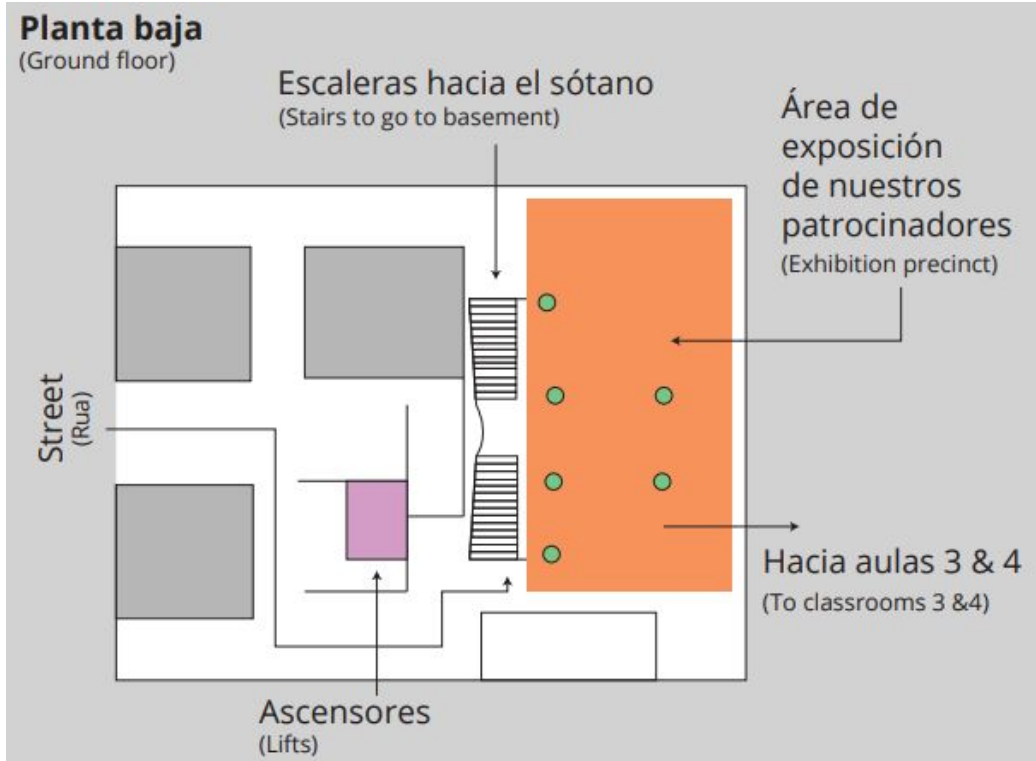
Planta baja
(Ground floor)

Escaleras hacia el sótano
(Stairs to go to basement)

Área de exposición de nuestros patrocinadores
(Exhibition precinct)

Street
(Rua)

Hacia aulas 3 & 4
(To classrooms 3 &4)

Ascensores
(Lifts)